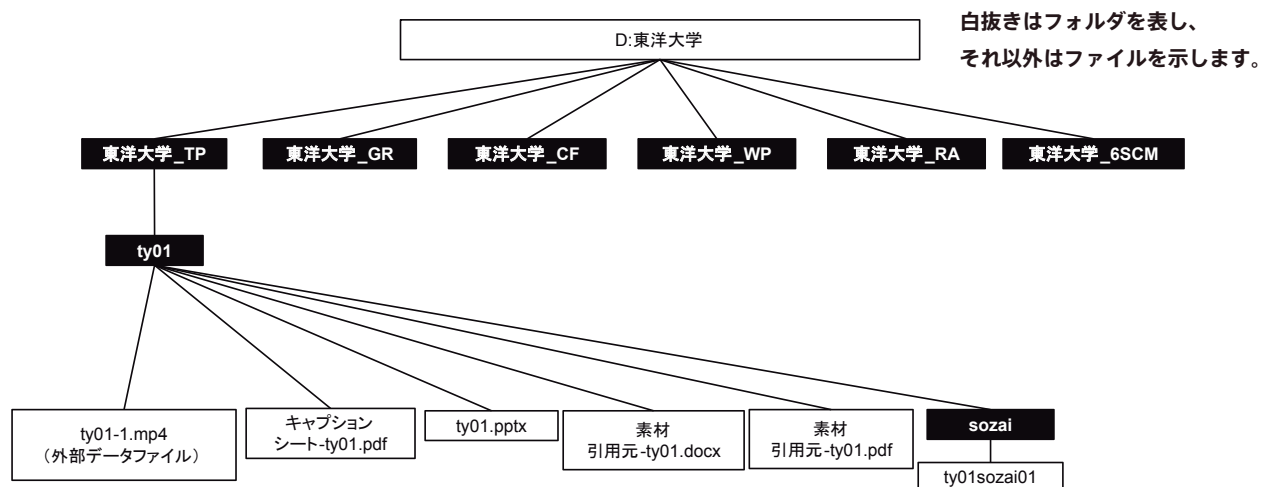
白抜きはフォルダを表し、
それ以外はファイルを示します。

D:東洋大学

東洋大学_TP
東洋大学_GR
東洋大学_CF
東洋大学_WP
東洋大学_RA
東洋大学_6SCM

ty01

ty01-1.mp4
（外部データファイル）

キャプション
シート-ty01.pdf

ty01.pptx

素材
引用元-ty01.docx

素材
引用元-ty01.pdf

sozai

ty01sozai01